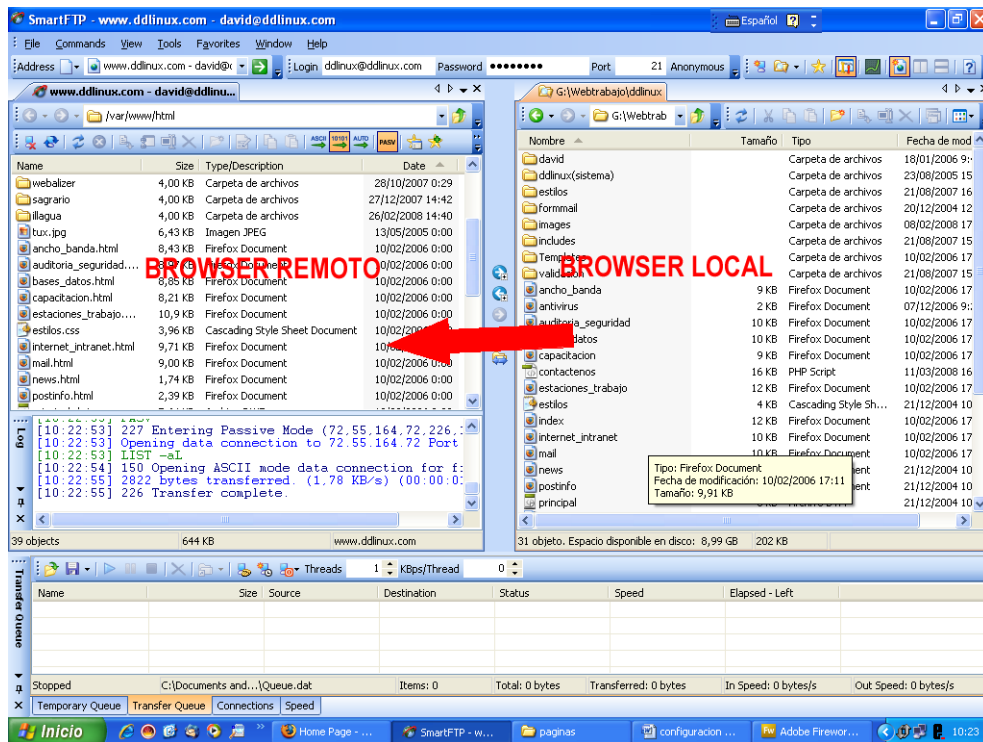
SmartFTP - www.ddlinux.com - david@ddlinux.com

Español

File Commands View Tools Favorites Window Help

Address www.ddlinux.com - david@ Login ddlinux@ddlinux.com Password •••••••• Port 21 Anonymous

www.ddlinux.com - david@ddlinux...

/var/www/html

| Name | Size | Type/Description | Date |
|---|---|---|---|
| webalizer | 4,00 KB | Carpeta de archivos | 28/10/2007 0:29 |
| sagrario | 4,00 KB | Carpeta de archivos | 27/12/2007 14:42 |
| illagua | 4,00 KB | Carpeta de archivos | 26/02/2008 14:40 |
| tux.jpg | 6,43 KB | Imagen JPEG | 13/05/2005 0:00 |
| ancho_banda.html | 8,43 KB | Firefox Document | 10/02/2006 0:00 |
| auditoria_seguridad.... | 8,01 KB | Firefox Document | 10/02/2006 0:00 |
| bases_datos.html | 8,85 KB | Firefox Document | 10/02/2006 0:00 |
| capacitacion.html | 8,21 KB | Firefox Document | 10/02/2006 0:00 |
| estaciones_trabajo.... | 10,9 KB | Firefox Document | 10/02/2006 0:00 |
| estilos.css | 3,96 KB | Cascading Style Sheet Document | 10/02/2006 0:00 |
| internet_intranet.html | 9,71 KB | Firefox Document | 10/02/2006 0:00 |
| mail.html | 9,00 KB | Firefox Document | 10/02/2006 0:00 |
| news.html | 1,74 KB | Firefox Document | 10/02/2006 0:00 |
| postinfo.html | 2,39 KB | Firefox Document | 10/02/2006 0:00 |

BROWSER REMOTO

BROWSER LOCAL

Log
[10:22:53] 227 Entering Passive Mode (72,55,164,72,226,
[10:22:53] Opening data connection to 72.55.164.72 Port
[10:22:53] LIST -aL
[10:22:54] 150 Opening ASCII mode data connection for f
[10:22:55] 2822 bytes transferred. (1,78 KB/s) (00:00:0
[10:22:55] 226 Transfer complete.

39 objects 644 KB www.ddlinux.com

G:\Webtrabajo\ddlinux

G:\Webtrab

| Nombre | Tamaño | Tipo | Fecha de mod |
|---|---|---|---|
| david | | Carpeta de archivos | 18/01/2006 9: |
| ddlinux(sistema) | | Carpeta de archivos | 23/08/2005 15 |
| estilos | | Carpeta de archivos | 21/08/2007 16 |
| formmail | | Carpeta de archivos | 20/12/2004 12 |
| images | | Carpeta de archivos | 08/02/2008 17 |
| includes | | Carpeta de archivos | 21/08/2007 15 |
| Templates | | Carpeta de archivos | 10/02/2006 17 |
| validation | | Carpeta de archivos | 21/08/2007 15 |
| ancho_banda | 9 KB | Firefox Document | 10/02/2006 17 |
| antivirus | 2 KB | Firefox Document | 07/12/2006 9: |
| auditoria_seguridad | 10 KB | Firefox Document | 10/02/2006 17 |
| bases_datos | 10 KB | Firefox Document | 10/02/2006 17 |
| capacitacion | 9 KB | Firefox Document | 10/02/2006 17 |
| contactenos | 16 KB | PHP Script | 11/03/2008 16 |
| estaciones_trabajo | 12 KB | Firefox Document | 10/02/2006 17 |
| estilos | 4 KB | Cascading Style Sh... | 21/12/2004 10 |
| index | 12 KB | Firefox Document | 10/02/2006 17 |
| internet_intranet | 10 KB | Firefox Document | 10/02/2006 17 |
| mail | 10 KB | Firefox Document | 10/02/2006 17 |
| news | | ent | 21/12/2004 10 |
| postinfo | | ent | 21/12/2004 10 |
| principal | | | 21/12/2004 10 |

Tipo: Firefox Document
Fecha de modificación: 10/02/2006 17:11
Tamaño: 9,91 KB

31 objeto. Espacio disponible en disco: 8,99 GB 202 KB

Transfer Queue
Threads 1 KBps/Thread 0

| Name | Size | Source | Destination | Status | Speed | Elapsed - Left |
|---|---|---|---|---|---|---|

Stopped C:\Documents and...\Queue.dat Items: 0 Total: 0 bytes Transferred: 0 bytes In Speed: 0 bytes/s Out Speed: 0 bytes/s

Temporary Queue Transfer Queue Connections Speed

Inicio Home Page - ... SmartFTP - w... paginas configuracion ... Adobe Firewor... 10:23